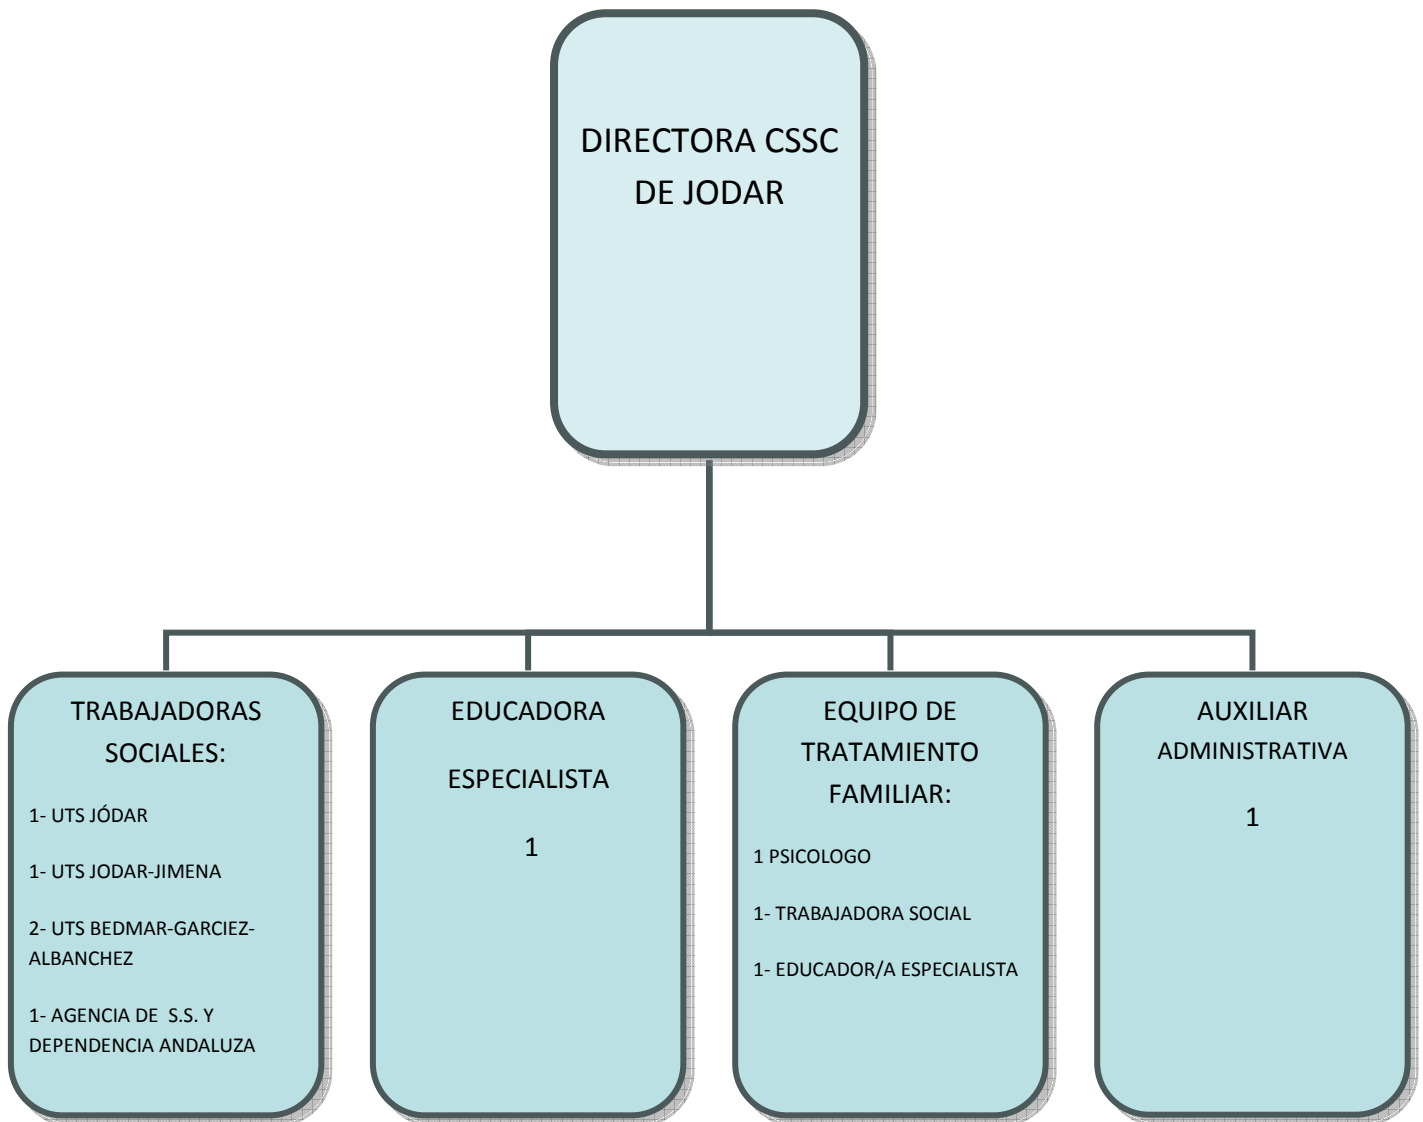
DIRECTORA CSSC DE JODAR

TRABAJADORAS SOCIALES:

1- UTS JÓDAR

1- UTS JODAR-JIMENA

2- UTS BEDMAR-GARCIEZ-ALBANCHEZ

1- AGENCIA DE S.S. Y DEPENDENCIA ANDALUZA

EDUCADORA

ESPECIALISTA

1

EQUIPO DE TRATAMIENTO FAMILIAR:

1 PSICOLOGO

1- TRABAJADORA SOCIAL

1- EDUCADOR/A ESPECIALISTA

AUXILIAR ADMINISTRATIVA

1